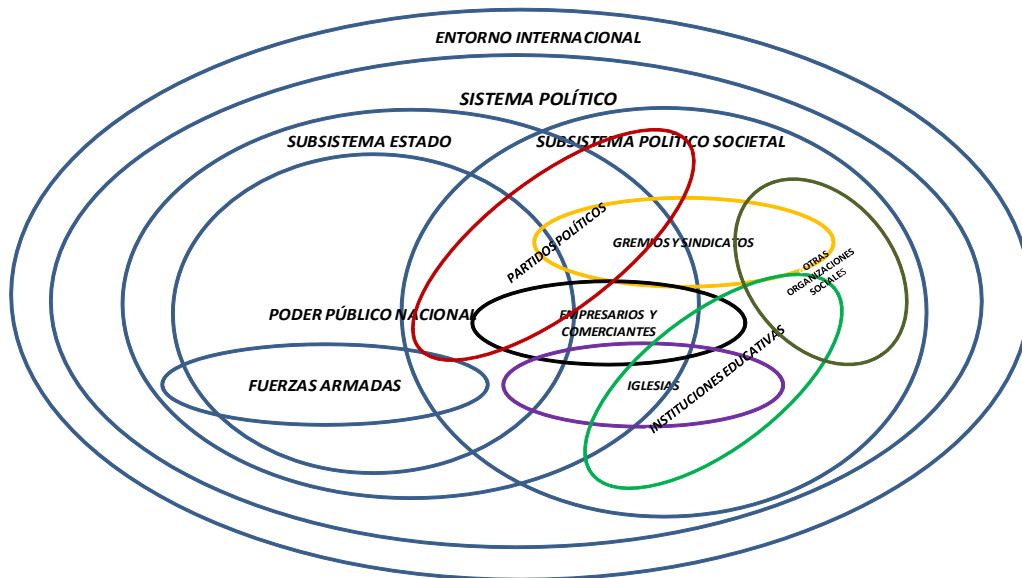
ENTORNO INTERNACIONAL

SISTEMA POLÍTICO

SUBSISTEMA ESTADO

SUBSISTEMA POLITICO SOCIETAL

PARTIDOS POLÍTICOS

GREMIOS Y SINDICATOS

OTRAS ORGANIZACIONES SOCIALES

PODER PÚBLICO NACIONAL

EMPRESARIOS Y COMERCIANTES

INSTITUCIONES EDUCATIVAS

FUERZAS ARMADAS

IGLESIAS